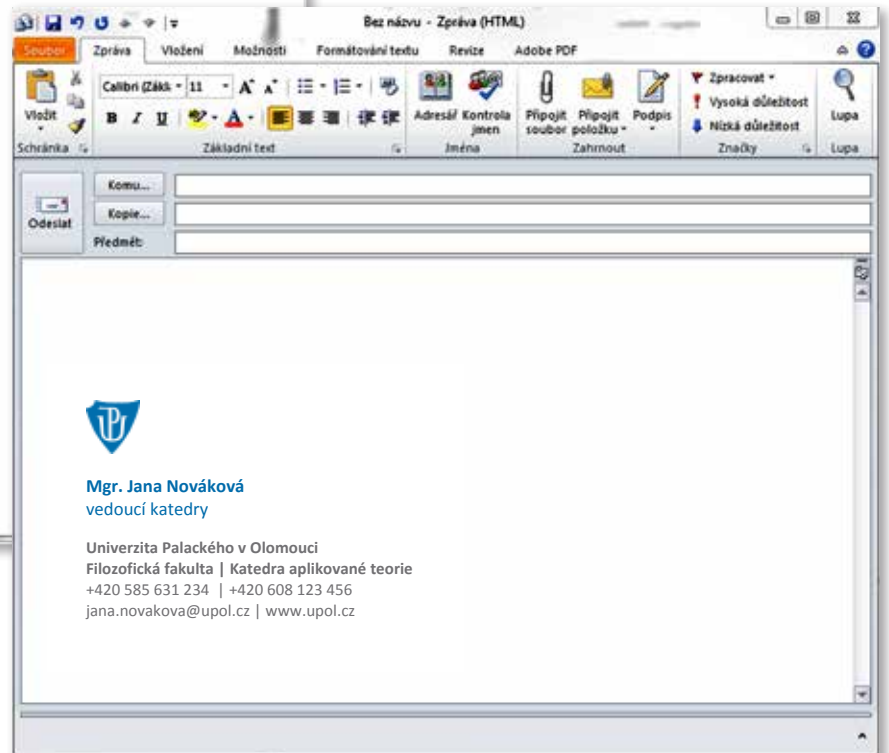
Bez názvu - Zpráva (HTML)

Soubor | Zpráva | Vložení | Možnosti | Formátování textu | Revize | Adobe PDF

Vložit
Schránka

Calibri (Zákl. | 11
B I U
Základní text

Adresář | Kontrola jmen
Jména

Připojit soubor | Připojit položku | Podpis
Zahrnout

Zpracovat
Vysoká důležitost
Nízká důležitost
Značky

Lupa
Lupa

Odeslat
Komu...
Kopie...
Předmět:

Mgr. Jana Nováková
vedoucí katedry

Univerzita Palackého v Olomouci
Filozofická fakulta | Katedra aplikované teorie
+420 585 631 234 | +420 608 123 456
jana.novakova@upol.cz | www.upol.cz